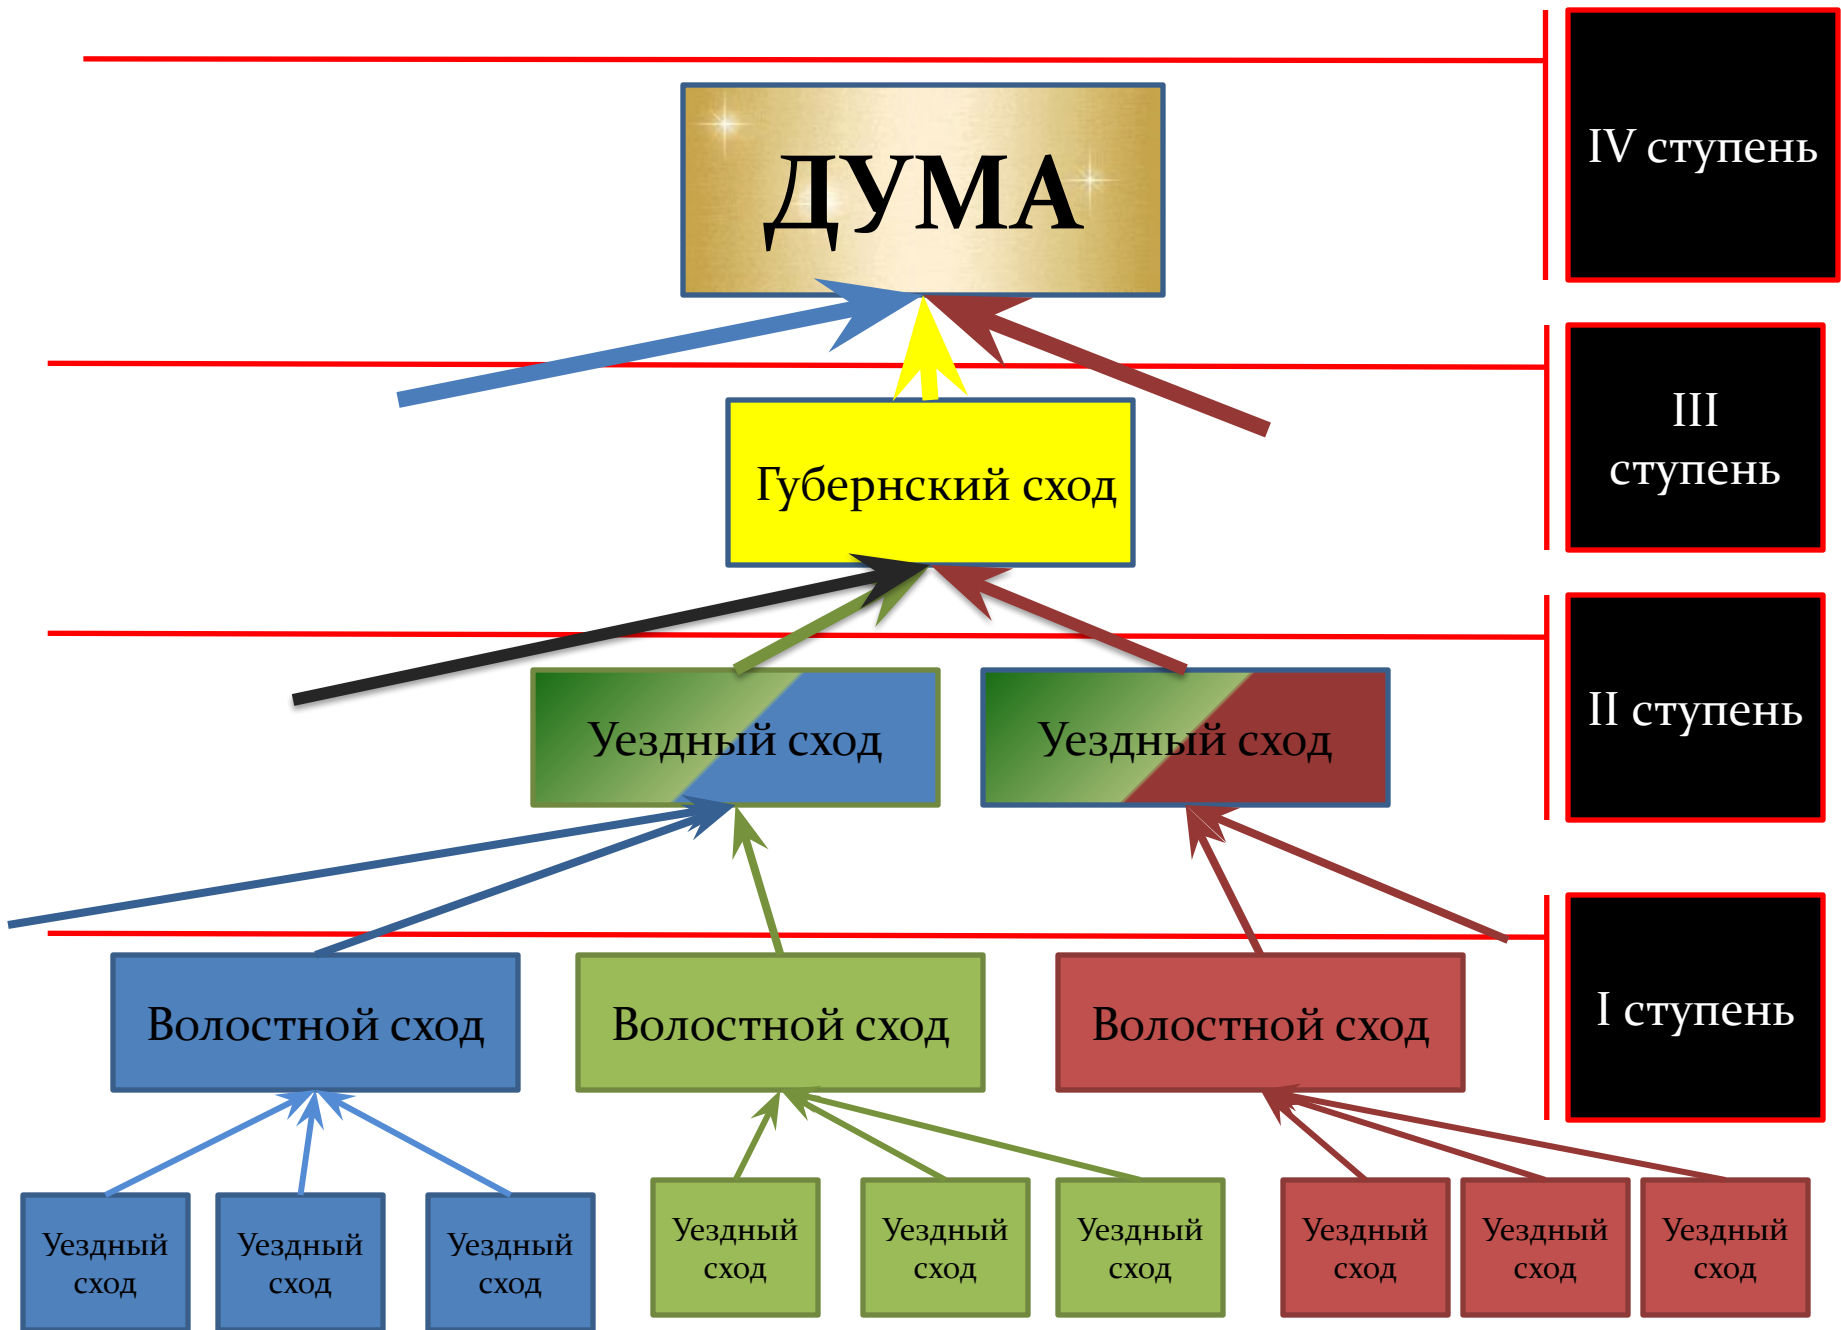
ДУМА

IV ступень

Губернский сход

III ступень

Уездный сход

Уездный сход

II ступень

Волостной сход

Волостной сход

Волостной сход

I ступень

Уездный сход

Уездный сход

Уездный сход

Уездный сход

Уездный сход

Уездный сход

Уездный сход

Уездный сход

Уездный сход